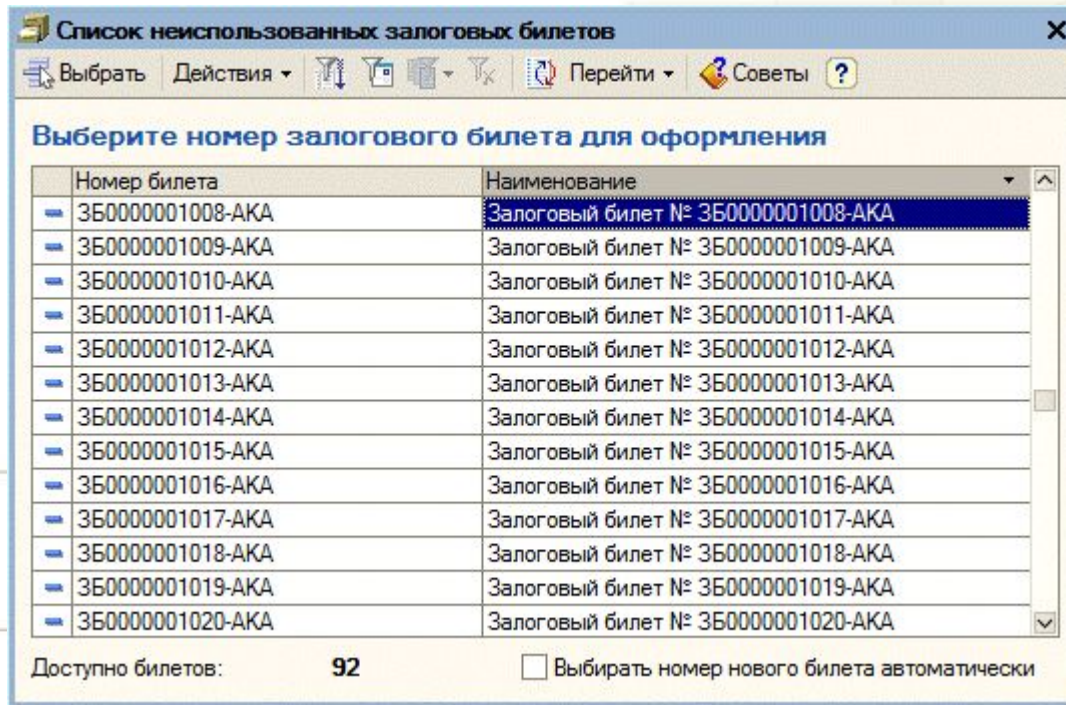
Список неиспользованных залоговых билетов

Выбрать Действия Перейти Советы ?

Выберите номер залогового билета для оформления

| Номер билета | Наименование |
|---|---|
| ЗБ0000001008-АКА | Залоговый билет № ЗБ0000001008-АКА |
| ЗБ0000001009-АКА | Залоговый билет № ЗБ0000001009-АКА |
| ЗБ0000001010-АКА | Залоговый билет № ЗБ0000001010-АКА |
| ЗБ0000001011-АКА | Залоговый билет № ЗБ0000001011-АКА |
| ЗБ0000001012-АКА | Залоговый билет № ЗБ0000001012-АКА |
| ЗБ0000001013-АКА | Залоговый билет № ЗБ0000001013-АКА |
| ЗБ0000001014-АКА | Залоговый билет № ЗБ0000001014-АКА |
| ЗБ0000001015-АКА | Залоговый билет № ЗБ0000001015-АКА |
| ЗБ0000001016-АКА | Залоговый билет № ЗБ0000001016-АКА |
| ЗБ0000001017-АКА | Залоговый билет № ЗБ0000001017-АКА |
| ЗБ0000001018-АКА | Залоговый билет № ЗБ0000001018-АКА |
| ЗБ0000001019-АКА | Залоговый билет № ЗБ0000001019-АКА |
| ЗБ0000001020-АКА | Залоговый билет № ЗБ0000001020-АКА |

Доступно билетов: 92

Выбирать номер нового билета автоматически